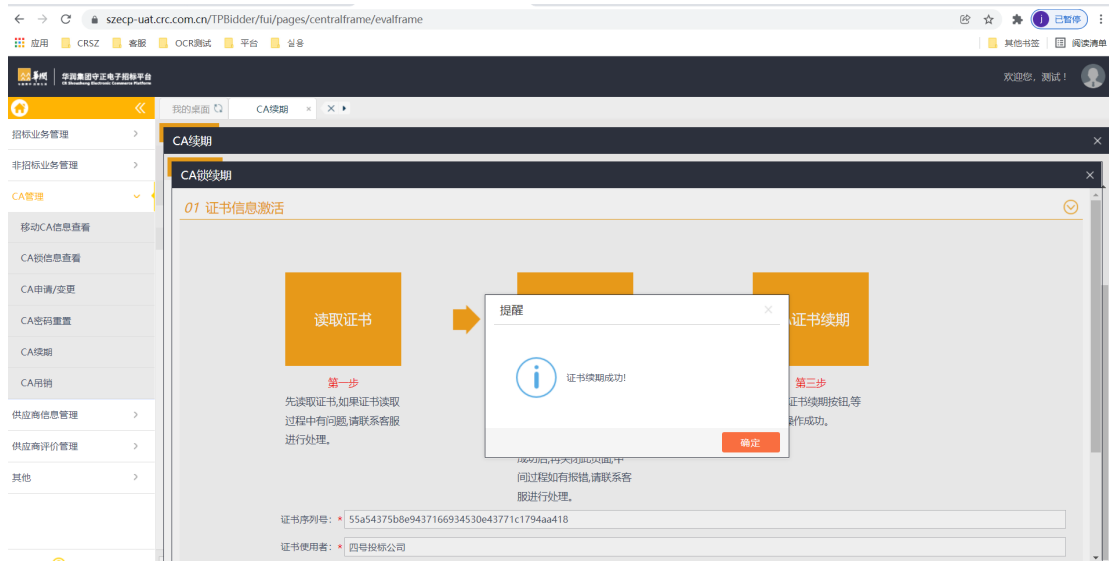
szecp-uat.crc.com.cn/TPBidder/fui/pages/centralframe/evalframe

j 已暂停

应用 CRSZ 客服 OCR测试 平台 실응 其他书签 阅读清单

华润集团守正电子招标平台

欢迎您，测试！

我的桌面 CA续期

招标业务管理
非招标业务管理
CA管理
移动CA信息查看
CA锁信息查看
CA申请/变更
CA密码重置
CA续期
CA吊销
供应商信息管理
供应商评价管理
其他

CA续期

CA锁续期

01 证书信息激活

读取证书

第一步
先读取证书,如果证书读取过程中有问题,请联系客服进行处理。

成功后,再关闭此页面,中间过程如有报错,请联系客服进行处理。

证书续期

第三步
证书续期按钮,等操作成功。

提醒

证书续期成功!

确定

证书序列号: * 55a54375b8e9437166934530e43771c1794aa418

证书使用者: * 四号投标公司